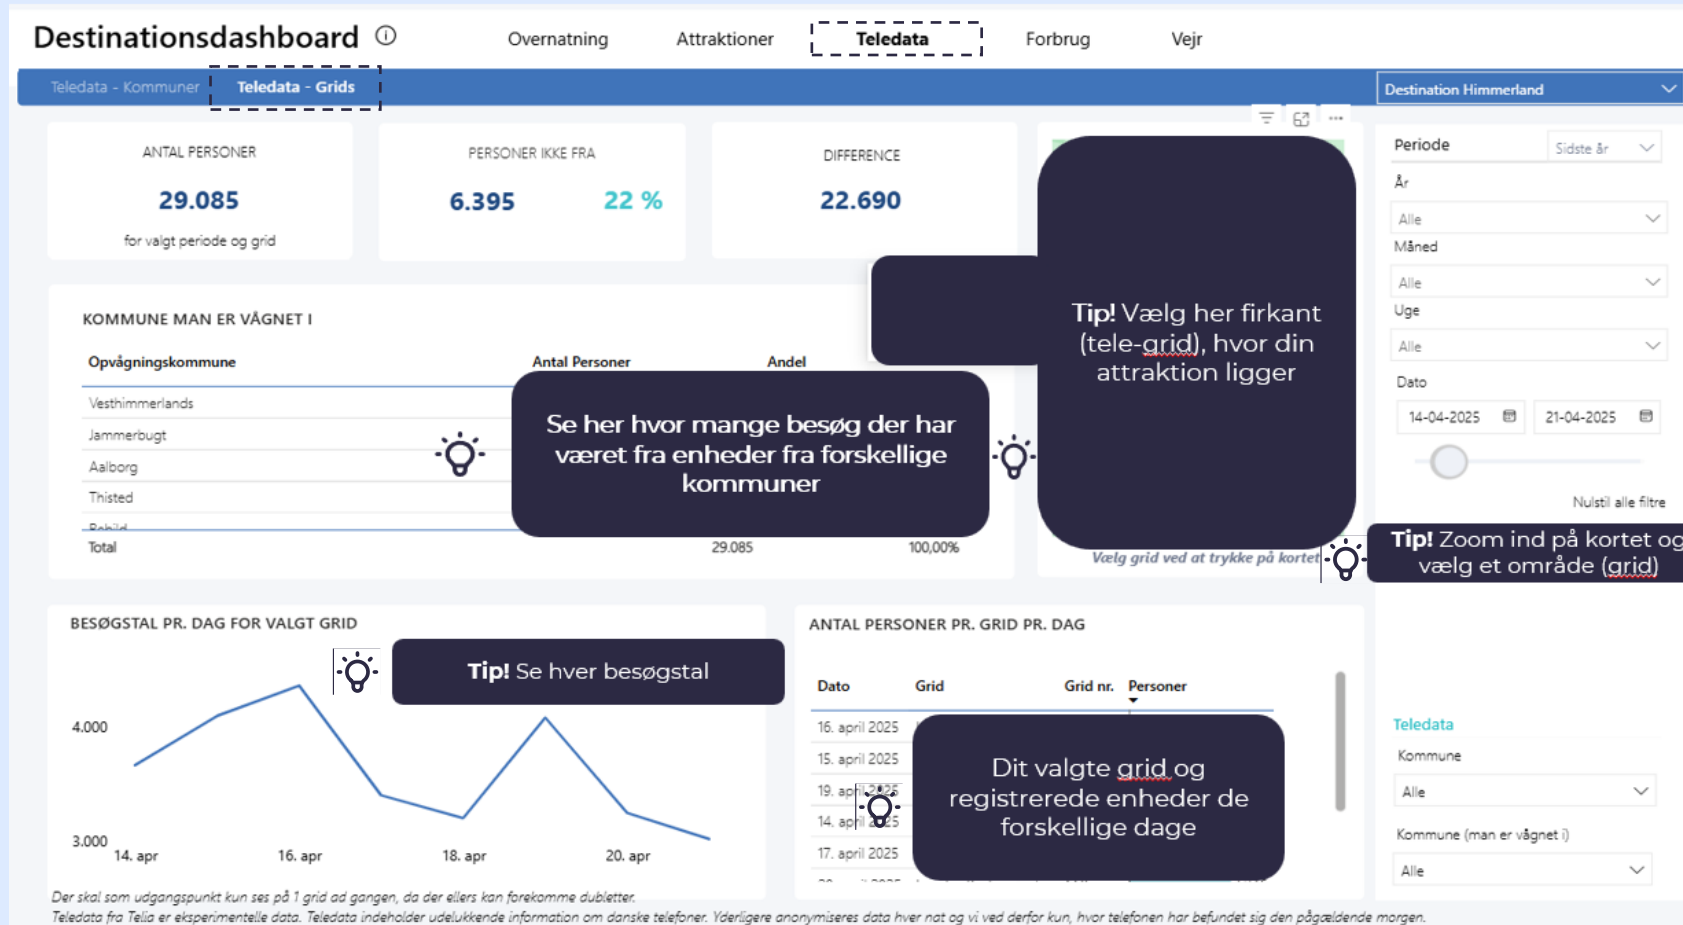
Destinationsdashboard ⓘ

Overnatning Attraktioner Teledata Forbrug Vejr

Teledata - Kommuner Teledata - Grids

Destination Himmerland

ANTAL PERSONER
29.085
for valgt periode og grid

PERSONER IKKE FRA
6.395 22 %

DIFFERENCE
22.690

Periode Sidste år
År
Alle
Måned
Alle
Uge
Alle
Dato
14-04-2025 21-04-2025
Nulstil alle filtre

KOMMUNE MAN ER VÅGNET I

| Opvågningskommune | Antal Personer | Andel |
|---|---|---|
| Vesthimmerlands | | |
| Jammerbugt | | |
| Aalborg | | |
| Thisted | | |
| Rebild | | |
| Total | 29.085 | 100,00% |

Se her hvor mange besøg der har været fra enheder fra forskellige kommuner

Tip! Vælg her firkant (tele-grid), hvor din attraktion ligger

Vælg grid ved at trykke på kortet

Tip! Zoom ind på kortet og vælg et område (grid)

BESØGSTAL PR. DAG FOR VALGT GRID

Tip! Se hver besøgstal

4.000
3.000
14. apr 16. apr 18. apr 20. apr

ANTAL PERSONER PR. GRID PR. DAG

| Dato | Grid | Grid nr. | Personer |
|---|---|---|---|
| 16. april 2025 | | | |
| 15. april 2025 | | | |
| 19. april 2025 | | | |
| 14. april 2025 | | | |
| 17. april 2025 | | | |

Dit valgte grid og registrerede enheder de forskellige dage

Teledata
Kommune
Alle
Kommune (man er vågnet i)
Alle

Der skal som udgangspunkt kun ses på 1 grid ad gangen, da der ellers kan forekomme dubletter.
Teledata fra Telia er eksperimentelle data. Teledata indeholder udelukkende information om danske telefoner. Yderligere anonymiseres data hver nat og vi ved derfor kun, hvor telefonen har befundet sig den pågældende morgen.